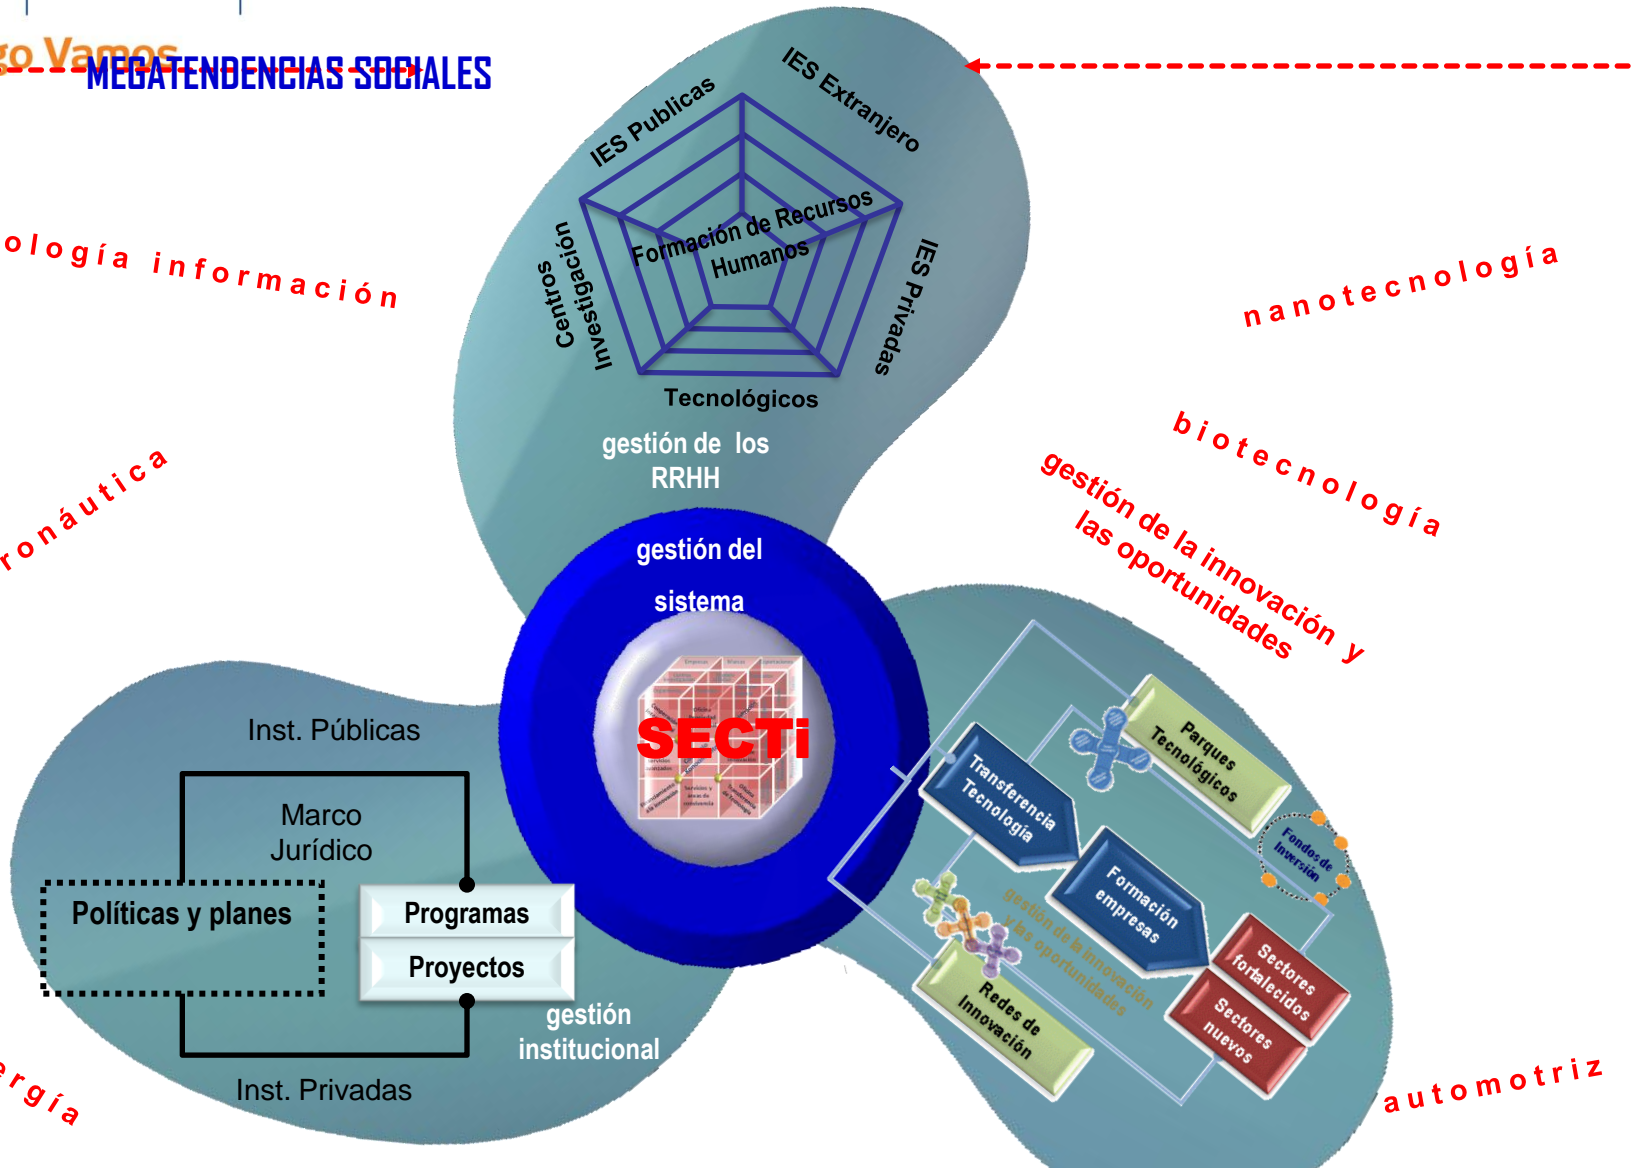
go Vamos

MEGATENDENCIAS SOCIALES

IES Publicas

IES Extranjero

Centros Investigación

Formación de Recursos Humanos

IES Privadas

Tecnológicos

ología información

nanotecnología

ronáutica

gestión de los RRHH

biotecnología

gestión de la innovación y las oportunidades

gestión del sistema

SECTi

Inst. Públicas

Marco Jurídico

Políticas y planes

Programas

Proyectos

gestión institucional

Inst. Privadas

rgía

Parques Tecnológicos

Transferencia Tecnología

Fondos de Inversión

Formación empresas

gestión de la innovación y las oportunidades

Sectores fortalecidos

Sectores nuevos

Redes de Innovación

automotriz